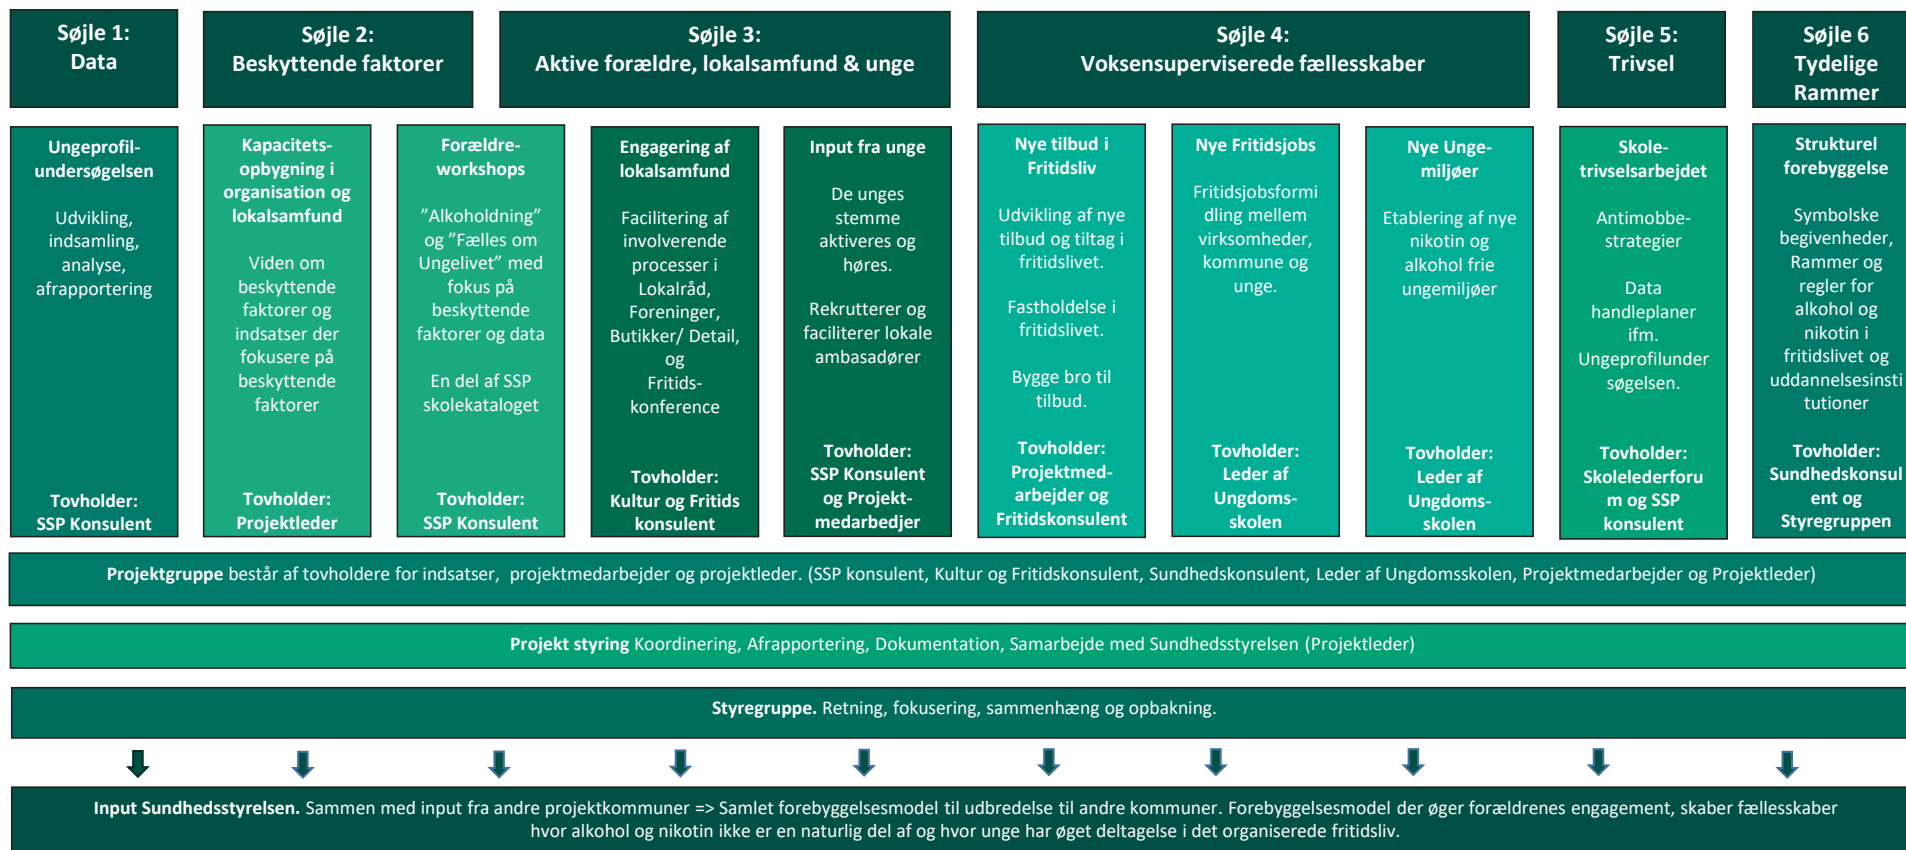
Søjle 1:
Data

Søjle 2:
Beskyttende faktorer

Søjle 3:
Aktive forældre, lokalsamfund & unge

Søjle 4:
Voksensuperviserede fællesskaber

Søjle 5:
Trivsel

Søjle 6
Tydelige Rammer

Ungeprofil-undersøgelsen

Udvikling, indsamling, analyse, afrapportering

Tovholder:
SSP Konsulent

Kapacitets-opbygning i organisation og lokalsamfund

Viden om beskyttende faktorer og indsatser der fokusere på beskyttende faktorer

Tovholder:
Projektleder

Forældre-workshops

"Alkoholdning" og "Fælles om Ungelivet" med fokus på beskyttende faktorer og data

En del af SSP skolekataloget

Tovholder:
SSP Konsulent

Engagering af lokalsamfund

Facilitering af involverende processer i Lokalråd, Foreninger, Butikker/ Detail, og Fritids-konference

Tovholder:
Kultur og Fritids konsulent

Input fra unge

De unges stemme aktiveres og høres.

Rekrutterer og faciliterer lokale ambasadører

Tovholder:
SSP Konsulent og Projekt-medarbedjer

Nye tilbud i Fritidsliv

Udvikling af nye tilbud og tiltag i fritidslivet.

Fastholdelse i fritidslivet.

Bygge bro til tilbud.

Tovholder:
Projektmed-arbejder og Fritidskonsulent

Nye Fritidsjobs

Fritidsjobsformidling mellem virksomheder, kommune og unge.

Tovholder:
Leder af Ungdoms-skolen

Nye Unge-miljøer

Etablering af nye nikotin og alkohol frie ungemiljøer

Tovholder:
Leder af Ungdoms-skolen

Skole-trivselsarbejdet

Antimobbe-strategier

Data handleplaner ifm. Ungeprofilundersøgelsen.

Tovholder:
Skolelederforum og SSP konsulent

Strukturel forebyggelse

Symbolske begivenheder, Rammer og regler for alkohol og nikotin i fritidslivet og uddannelsesinstitutioner

Tovholder:
Sundhedskonsulent og Styregruppen

Projektgruppe består af tovholdere for indsatser, projektmedarbejder og projektleder. (SSP konsulent, Kultur og Fritidskonsulent, Sundhedskonsulent, Leder af Ungdomsskolen, Projektmedarbejder og Projektleder)

Projekt styring Koordinering, Afrapportering, Dokumentation, Samarbejde med Sundhedsstyrelsen (Projektleder)

Styregruppe. Retning, fokusering, sammenhæng og opbakning.

Input Sundhedsstyrelsen. Sammen med input fra andre projektkommuner => Samlet forebyggelsesmodel til udbredelse til andre kommuner. Forebyggelsesmodel der øger forældrenes engagement, skaber fællesskaber hvor alkohol og nikotin ikke er en naturlig del af og hvor unge har øget deltagelse i det organiserede fritidsliv.